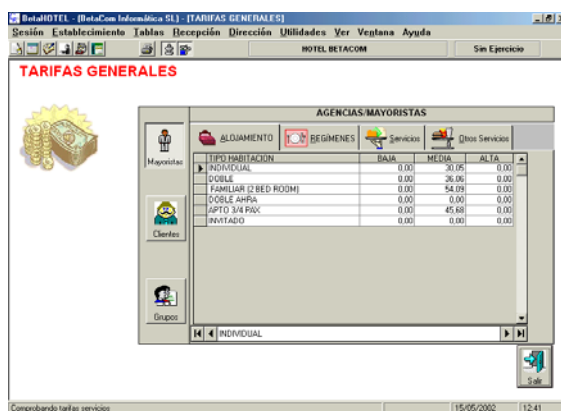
BetaHOTEL - [BetaCom Informática SL] - [TARIFAS GENERALES]

Sesión Establecimiento Tablas Recepción Dirección Utilidades Ver Ventana Ayuda

HOTEL BETACOM

Sin Ejercicio

TARIFAS GENERALES

Mayoristas

Clientes

Grupos

AGENCIAS/MAYORISTAS

ALOJAMIENTO

REGIMENES

Servicios

Otros Servicios

| TIPO HABITACION | BAJA | MEDIA | ALTA |
|---|---|---|---|
| INDIVIDUAL | 0,00 | 30,05 | 0,00 |
| DOBLE | 0,00 | 36,06 | 0,00 |
| FAMILIAR (2 BED ROOM) | 0,00 | 54,09 | 0,00 |
| DOBLE AHRA | 0,00 | 0,00 | 0,00 |
| APTO 3/4 PAX | 0,00 | 45,68 | 0,00 |
| INVITADO | 0,00 | 0,00 | 0,00 |

INDIVIDUAL

Salir

Comprobando tarifas servicios

15/05/2002

12:41